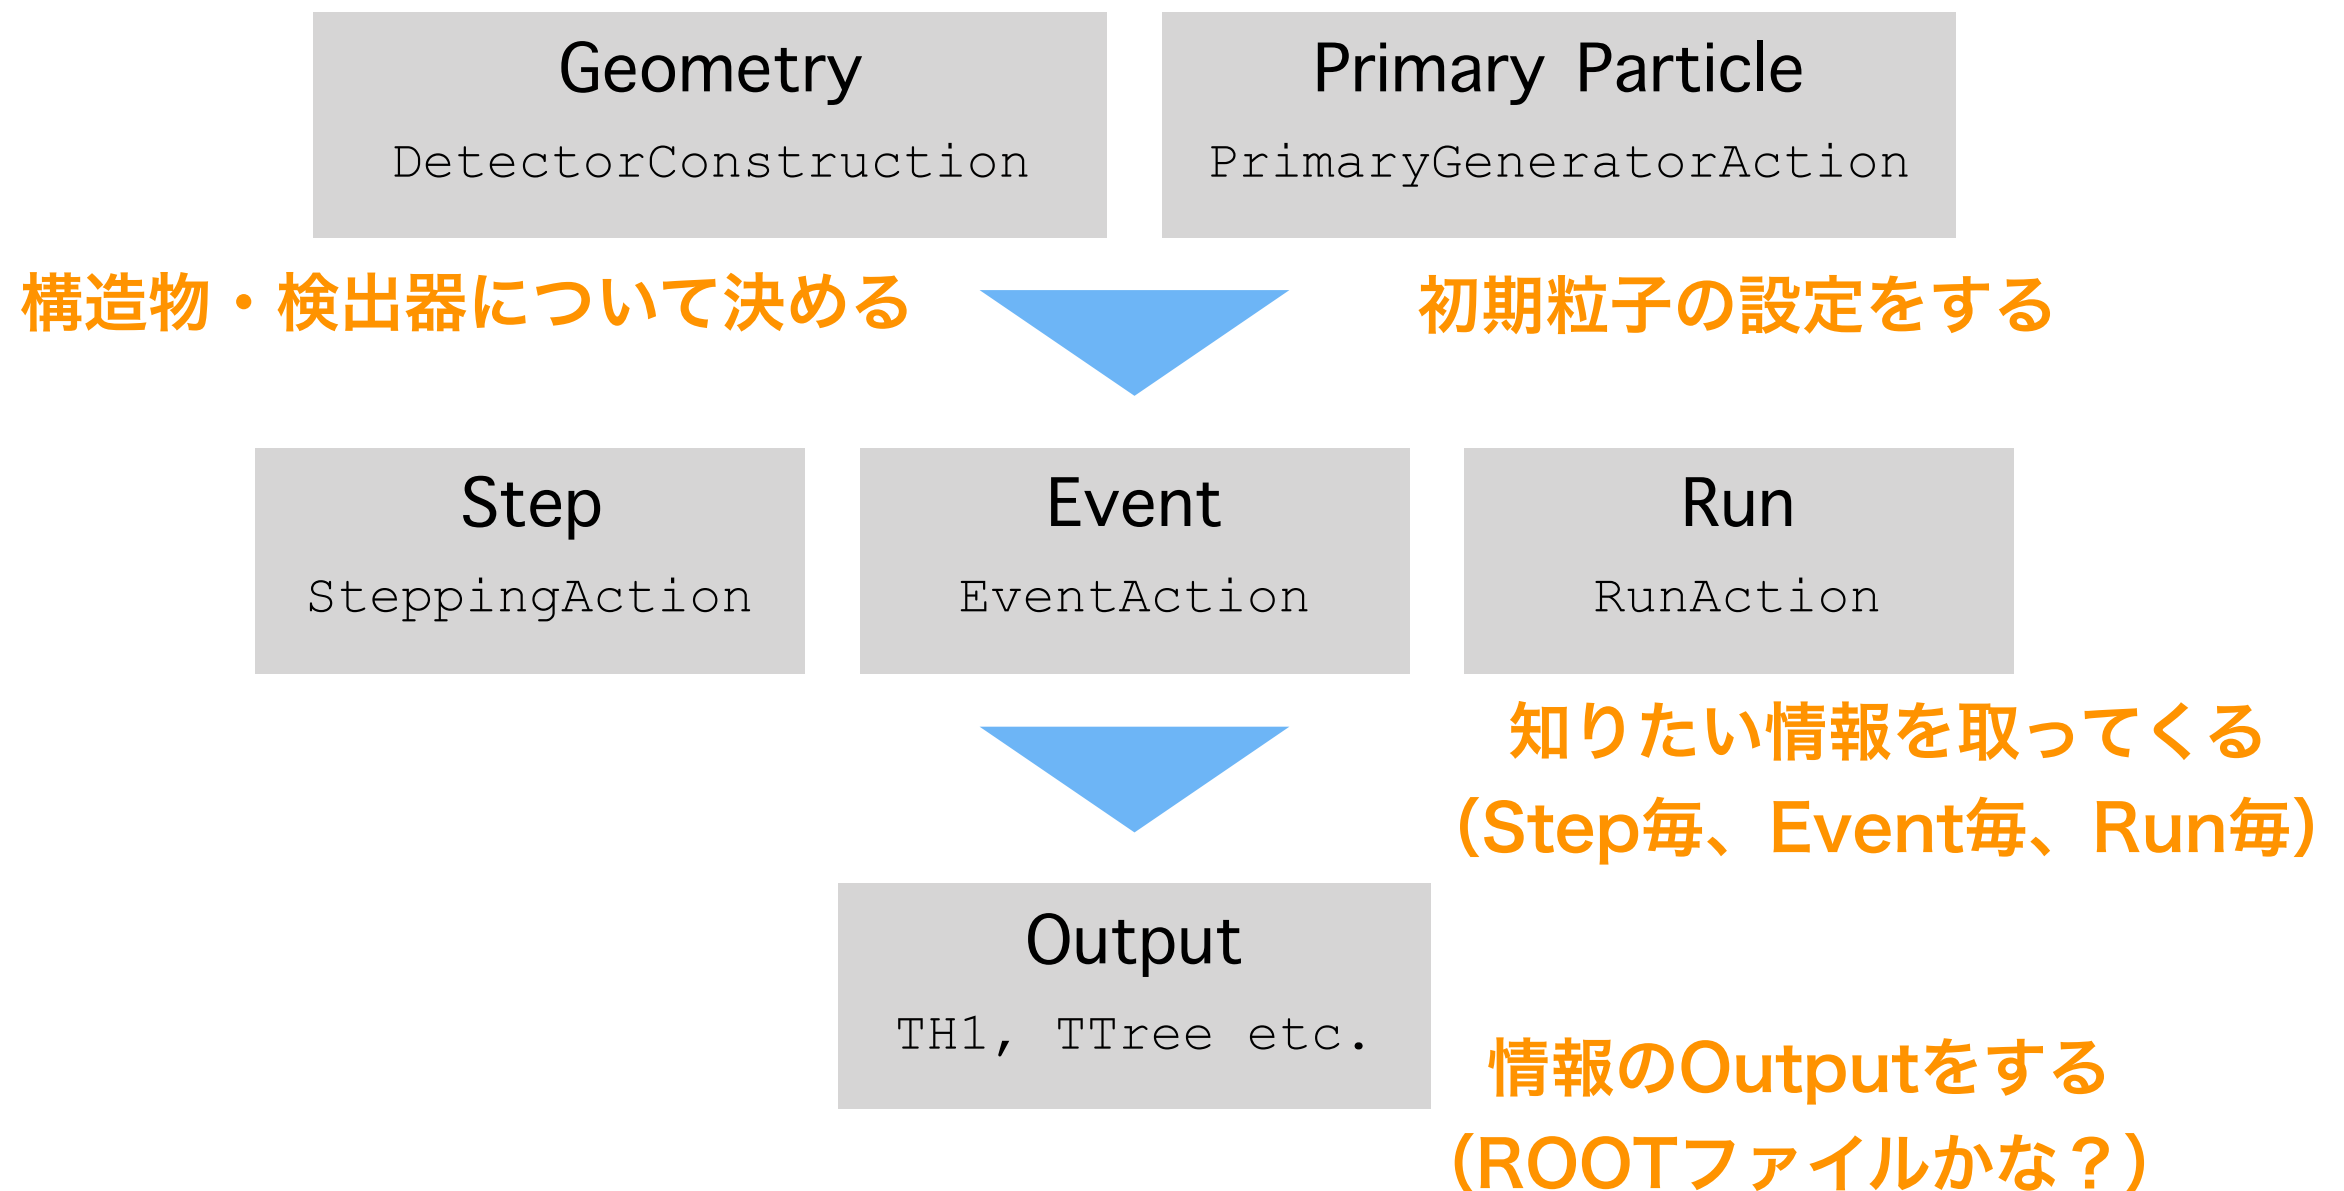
Geometry

DetectorConstruction

Primary Particle

PrimaryGeneratorAction

構造物・検出器について決める

初期粒子の設定をする

Step

SteppingAction

Event

EventAction

Run

RunAction

知りたい情報を取ってくる
(Step毎、Event毎、Run毎)

Output

TH1, TTree etc.

情報のOutputをする
(ROOTファイルかな？)